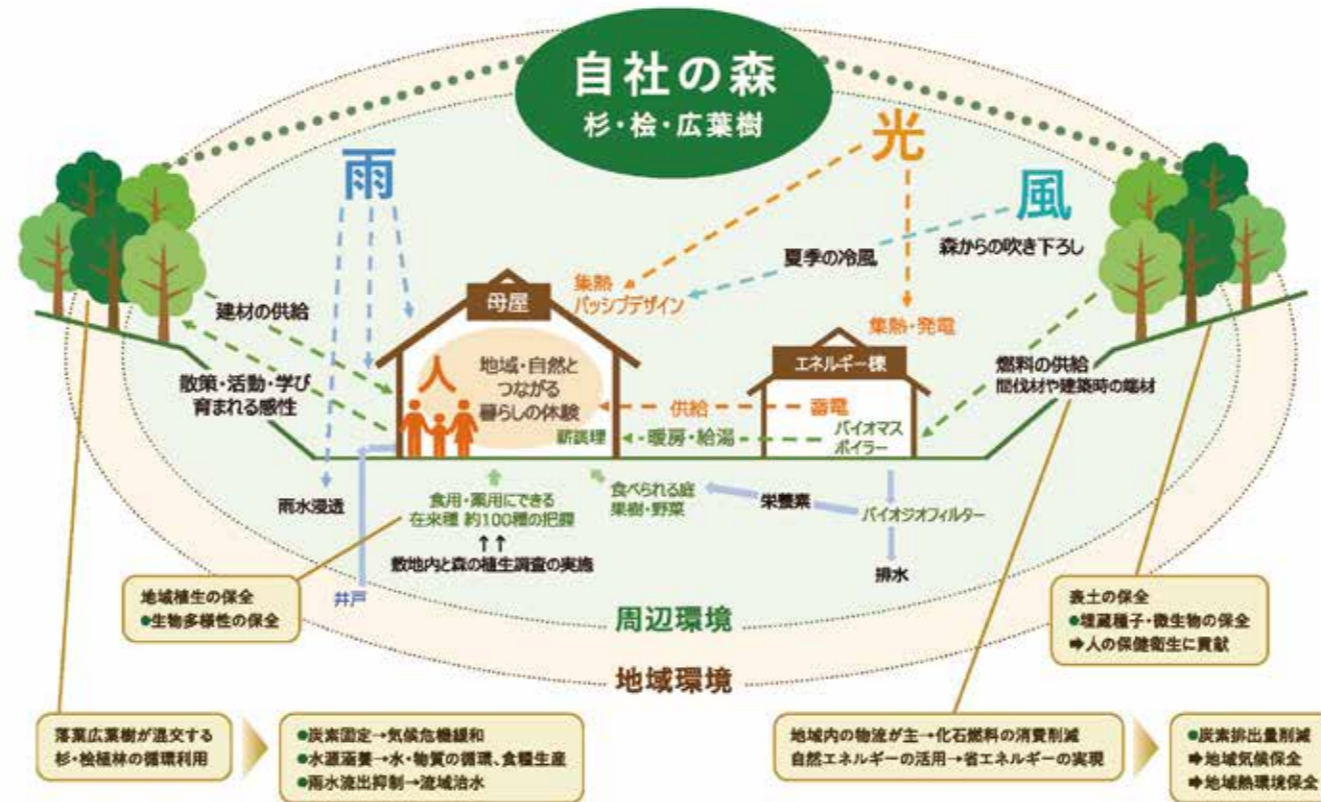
自社の森
杉・桧・広葉樹

雨

光

風

夏季の冷風

森からの吹き下ろし

集熱
パッシブデザイン

集熱・発電

建材の供給

母屋

エネルギー棟

燃料の供給
間伐材や建築時の端材

散策・活動・学び
育まれる感性

人

地域・自然と
つながる
暮らしの体験

供給

蓄電

薪調理

暖房・給湯

バイオマス
ボイラー

雨水浸透

食用・薬用にできる
在来種 約100種の把握

食べられる庭
果樹・野菜

栄養素

バイオジオフィルター

敷地内と森の植生調査の実施

排水

地域植生の保全
●生物多様性の保全

井戸

周辺環境

表土の保全
●埋蔵種子・微生物の保全
➡人の保健衛生に貢献

地域環境

落葉広葉樹が混交する
杉・桧植林の循環利用

●炭素固定→気候危機緩和
●水源涵養→水・物質の循環、食糧生産
●雨水流出抑制→流域治水

地域内の物流が主→化石燃料の消費削減
自然エネルギーの活用→省エネルギーの実現

●炭素排出量削減
➡地域気候保全
➡地域熱環境保全